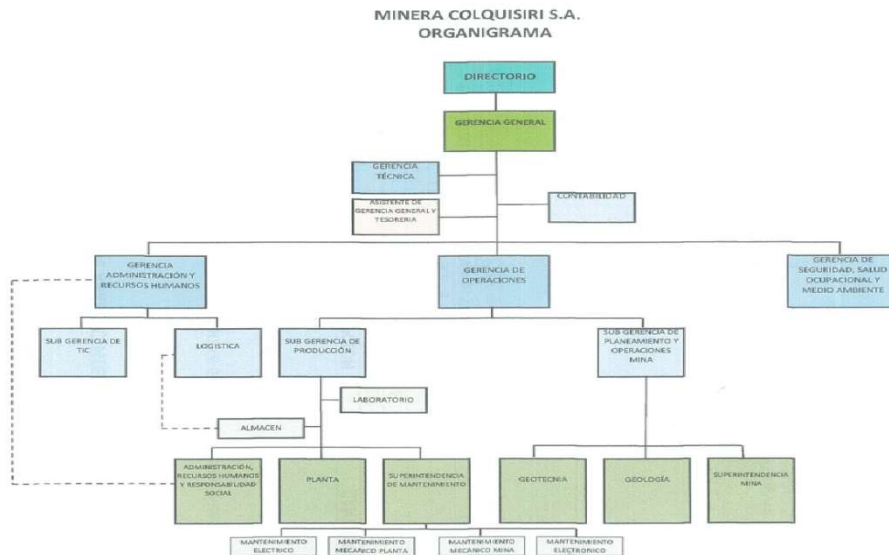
MINERA COLQUISIRI S.A.
ORGANIGRAMA

DIRECTORIO

GERENCIA GENERAL

GERENCIA TÉCNICA

ASISTENTE DE GERENCIA GENERAL Y TESORERIA

CONTABILIDAD

GERENCIA ADMINISTRACIÓN Y RECURSOS HUMANOS

GERENCIA DE OPERACIONES

GERENCIA DE SEGURIDAD, SALUD OCUPACIONAL Y MEDIO AMBIENTE

SUB GERENCIA DE TIC

LOGISTICA

SUB GERENCIA DE PRODUCCIÓN

SUB GERENCIA DE PLANEAMIENTO Y OPERACIONES MINA

LABORATORIO

ALMACEN

ADMINISTRACIÓN, RECURSOS HUMANOS Y RESPONSABILIDAD SOCIAL

PLANTA

SUPERINTENDENCIA DE MANTENIMIENTO

GEOTECNIA

GEOLOGÍA

SUPERINTENDENCIA MINA

MANTENIMIENTO ELECTRICO

MANTENIMIENTO MECANICO PLANTA

MANTENIMIENTO MECANICO MINA

MANTENIMIENTO ELECTRONICO